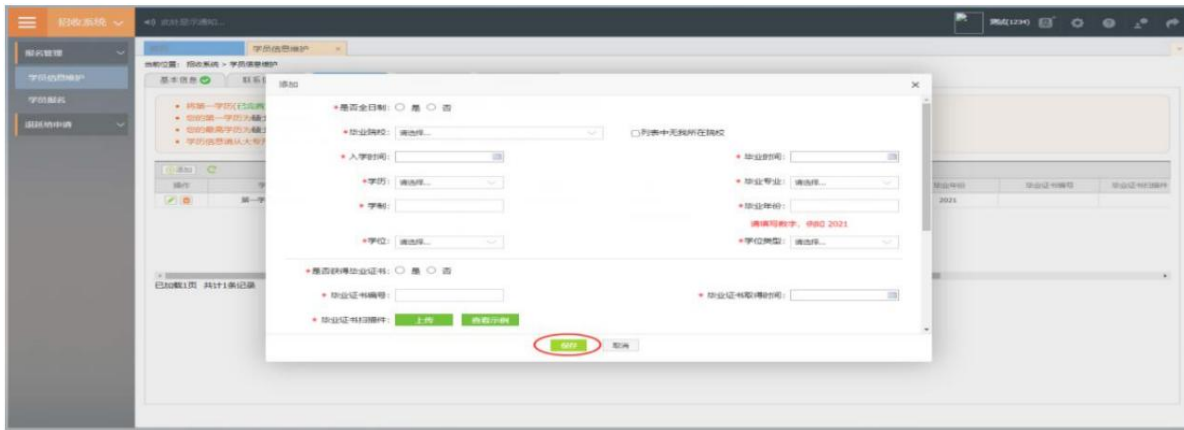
招考系统

报名管理

学历信息维护

学历报名

退役信申请

学历信息维护 ×

当前位置：招考系统 > 学历信息维护

基本信息

添加

操作

第一学

已加载1页 共计1条记录

添加 ×

*是否全日制：○ 是 ○ 否

*毕业院校：请选择...

□列表中无我所在院校

*入学时间：

*毕业时间：

*学历：请选择...

*毕业专业：请选择...

*学制：

*毕业年份：

请填写数字，例如 2021

*学位：请选择...

*学位类型：请选择...

*是否获得毕业证书：○ 是 ○ 否

*毕业证书编号：

*毕业证书取得时间：

*毕业证书扫描件：上传 查看示例

保存 取消

毕业年份

毕业证书编号

毕业证书扫描件

2021